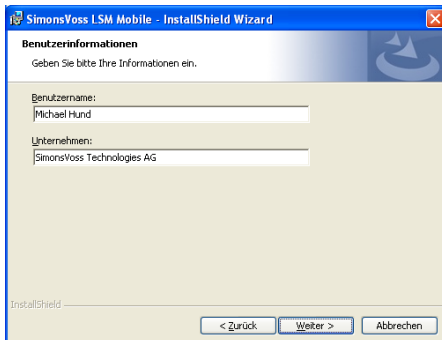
SimonsVoss LSM Mobile - InstallShield Wizard

Benutzerinformationen

Geben Sie bitte Ihre Informationen ein.

Benutzername:

Michael Hund

Unternehmen:

SimonsVoss Technologies AG

InstallShield

< Zurück

Weiter >

Abbrechen